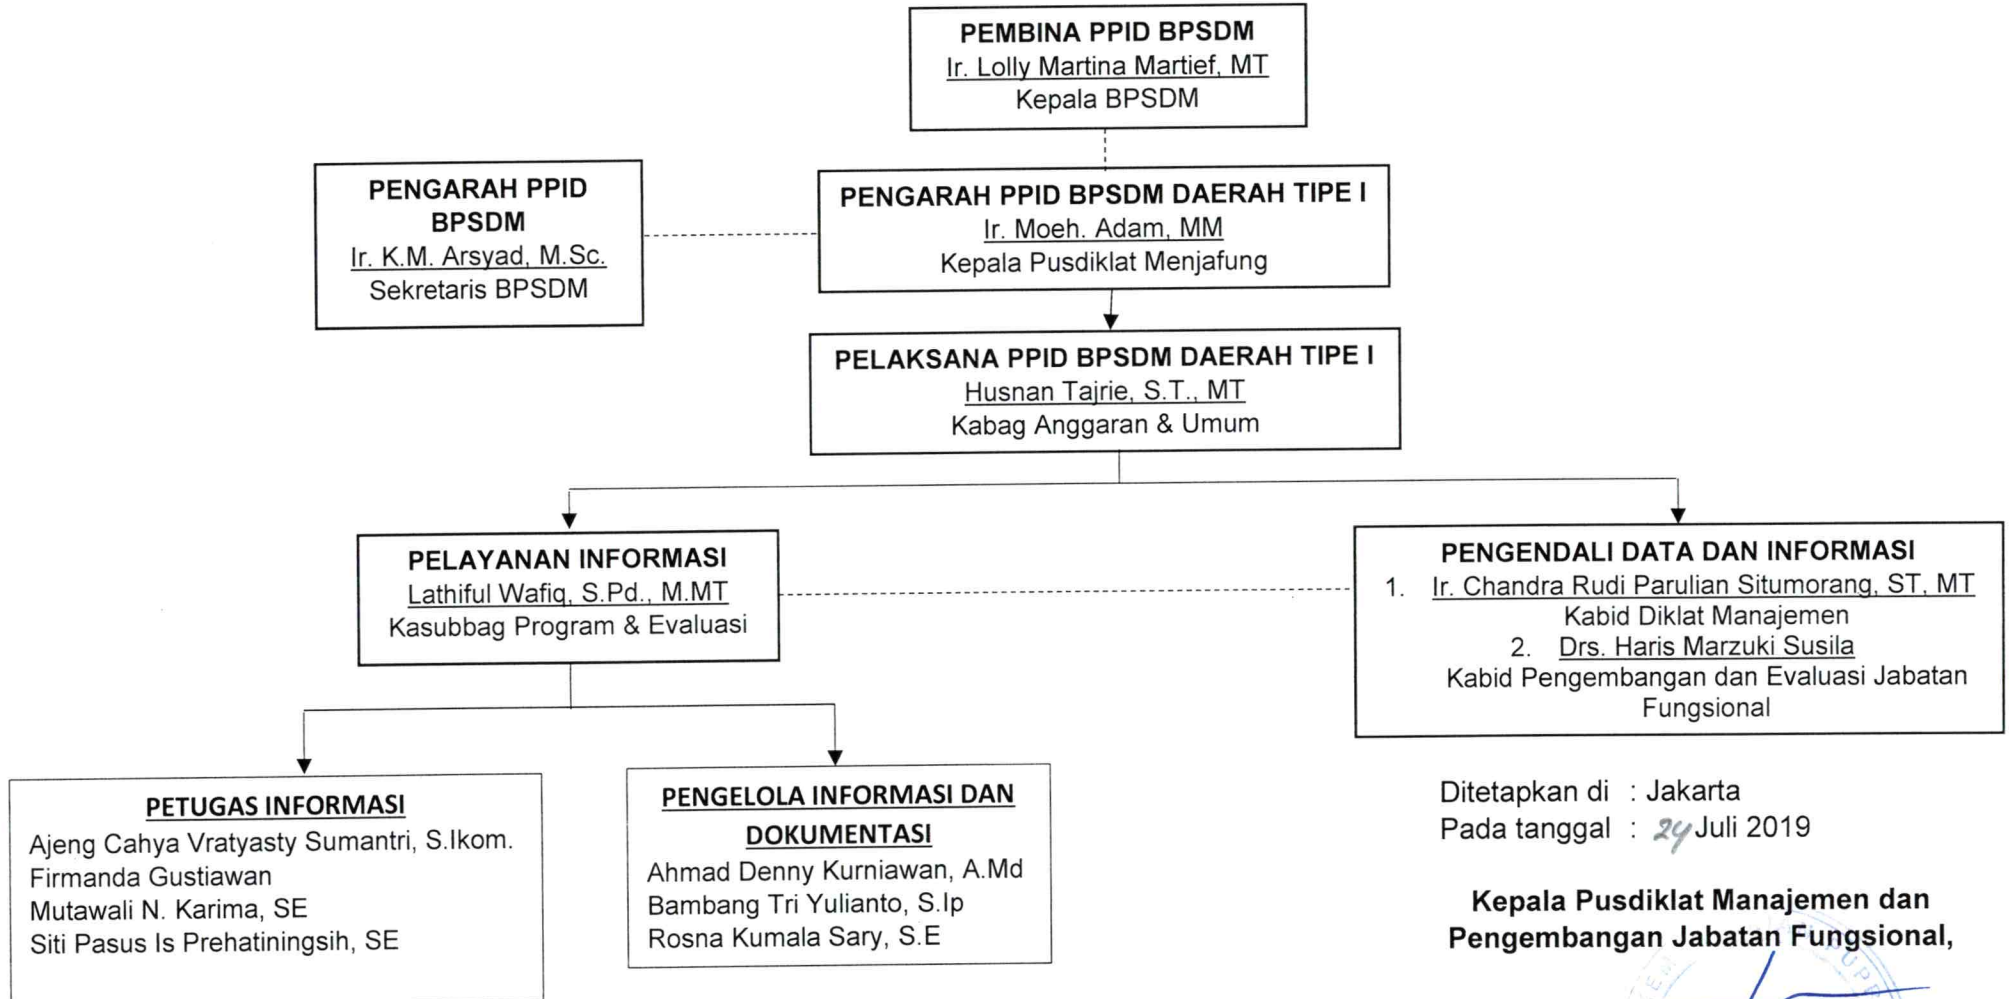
PEMBINA PPID BPSDM
Ir. Lolly Martina Martief, MT
Kepala BPSDM

PENGARAH PPID BPSDM
Ir. K.M. Arsyad, M.Sc.
Sekretaris BPSDM

PENGARAH PPID BPSDM DAERAH TIPE I
Ir. Moeh. Adam, MM
Kepala Pusdiklat Menjafung

PELAKSANA PPID BPSDM DAERAH TIPE I
Husnan Tajrie, S.T., MT
Kabag Anggaran & Umum

PELAYANAN INFORMASI
Lathiful Wafiq, S.Pd., M.MT
Kasubbag Program & Evaluasi

PENGENDALI DATA DAN INFORMASI
1. Ir. Chandra Rudi Parulian Situmorang, ST, MT
Kabid Diklat Manajemen
2. Drs. Haris Marzuki Susila
Kabid Pengembangan dan Evaluasi Jabatan Fungsional

PETUGAS INFORMASI
Ajeng Cahya Vratyasty Sumantri, S.Ikom.
Firmanda Gustiawan
Mutawali N. Karima, SE
Siti Pasus Is Prehatiningsih, SE

PENGELOLA INFORMASI DAN DOKUMENTASI
Ahmad Denny Kurniawan, A.Md
Bambang Tri Yulianto, S.Ip
Rosna Kumala Sary, S.E

Ditetapkan di : Jakarta
Pada tanggal : 24 Juli 2019

Kepala Pusdiklat Manajemen dan Pengembangan Jabatan Fungsional,